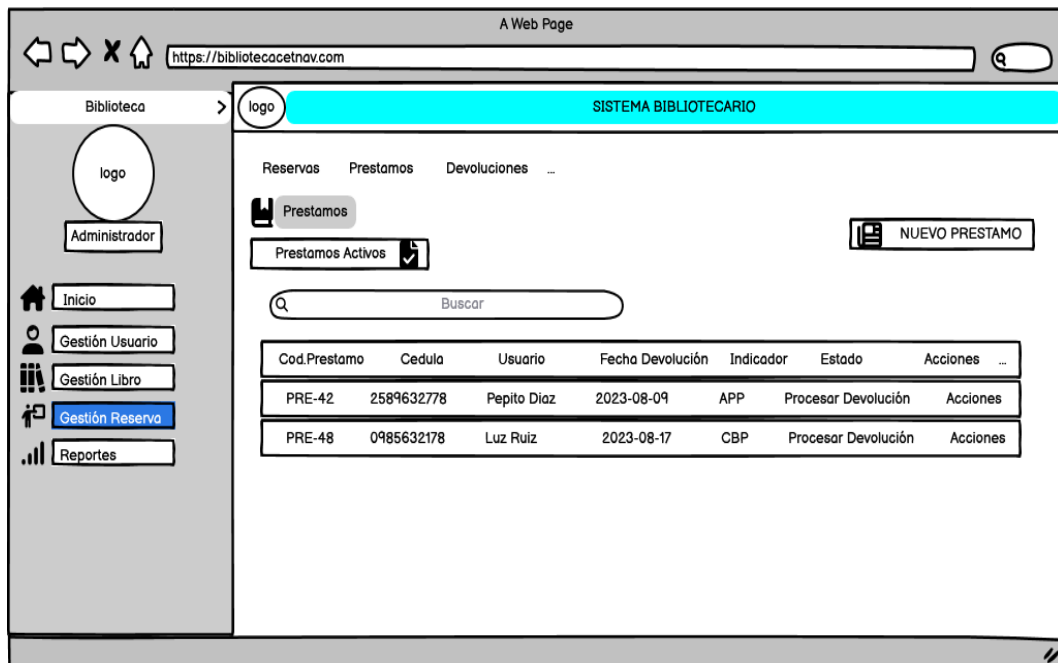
A Web Page

https://bibliotecacetnav.com

Biblioteca

logo

Administrador

Inicio

Gestión Usuario

Gestión Libro

Gestión Reserva

Reportes

logo

SISTEMA BIBLIOTECARIO

Reservas Prestamos Devoluciones ...

Prestamos

NUEVO PRESTAMO

Prestamos Activos

Buscar

| Cod.Prestamo | Cedula | Usuario | Fecha Devolución | Indicador | Estado | Acciones ... |
|---|---|---|---|---|---|---|
| PRE-42 | 2589632778 | Pepito Diaz | 2023-08-09 | APP | Procesar Devolución | Acciones |
| PRE-48 | 0985632178 | Luz Ruiz | 2023-08-17 | CBP | Procesar Devolución | Acciones |